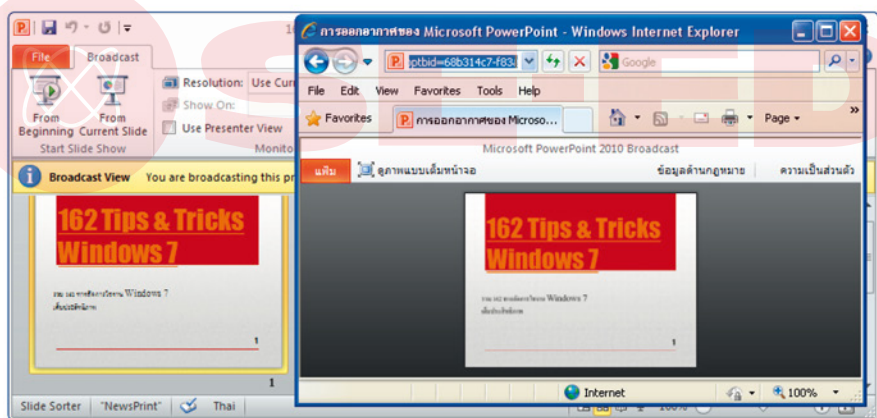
File Broadcast

From Beginning From Current Slide
Start Slide Show

Resolution: Use Curr
Show On:
Use Presenter View
Monito

Broadcast View You are broadcasting this pr

162 Tips & Tricks Windows 7

1

1

Slide Sorter "NewsPrint" Thai

การออกอากาศของ Microsoft PowerPoint - Windows Internet Explorer

ptbid=68b314c7-f83

Google

File Edit View Favorites Tools Help

Favorites การออกอากาศของ Microso...

Page

Microsoft PowerPoint 2010 Broadcast

แฟ้ม ดูภาพแบบเต็มหน้าจอ ข้อมูลด้านกฎหมาย ความเป็นส่วนตัว

162 Tips & Tricks Windows 7

Windows 7

Internet 100%